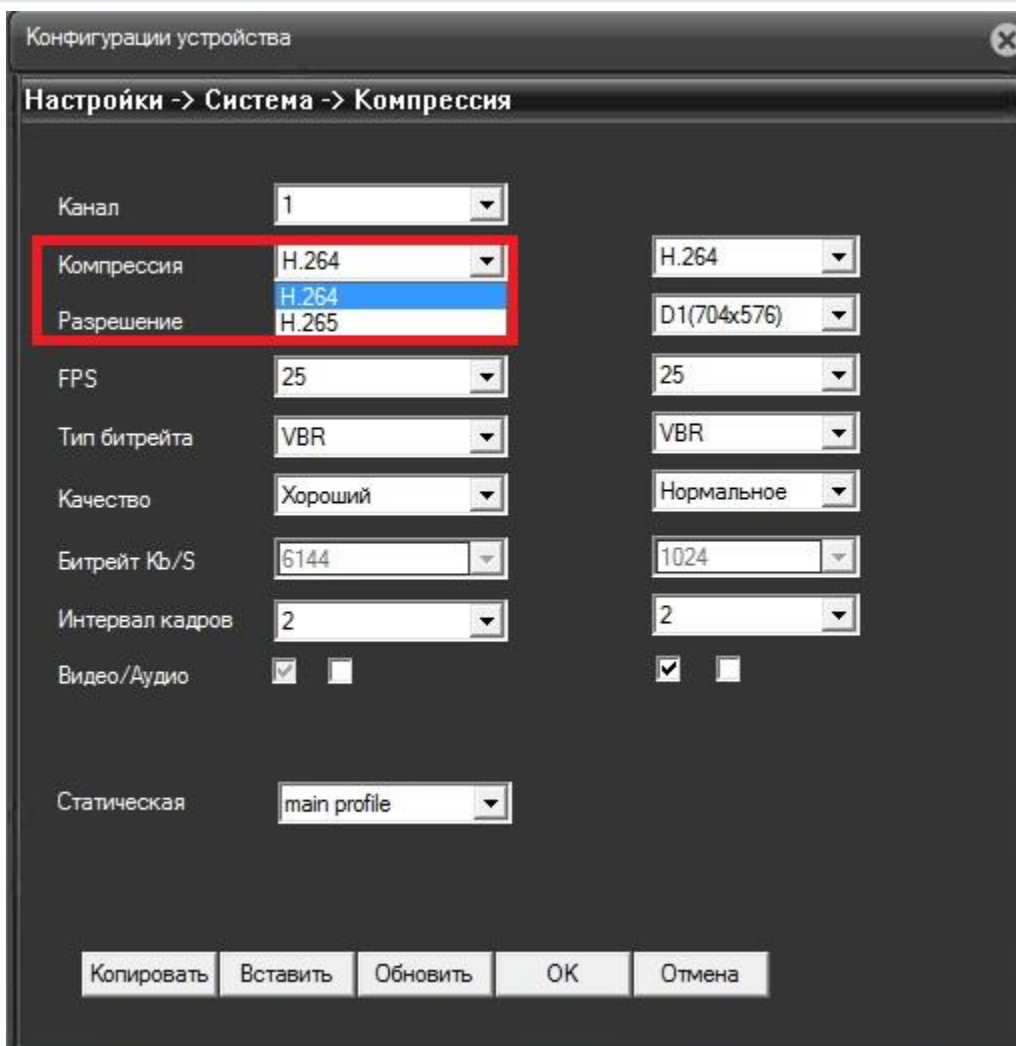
Конфигурации устройства

Настройки -> Система -> Компрессия

Канал 1

Компрессия H.264 H.264

H.264
H.265

Разрешение D1(704x576)

FPS 25 25

Тип битрейта VBR VBR

Качество Хороший Нормальное

Битрейт Kb/S 6144 1024

Интервал кадров 2 2

Видео/Аудио

Статическая main profile

Копировать Вставить Обновить OK Отмена